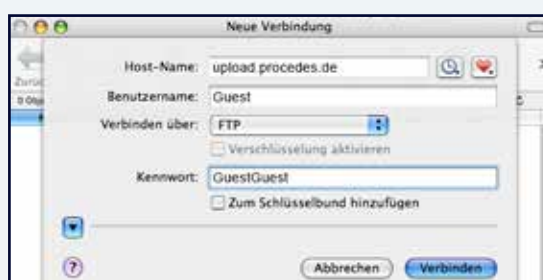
Neue Verbindung

Zurüc

0 Obj

Host-Name: upload.procedes.de

Benutzername: Guest

Verbinden über: FTP

Verschlüsselung aktivieren

Kennwort: GuestGuest

Zum Schlüsselbund hinzufügen

?

Abbrechen

Verbinden